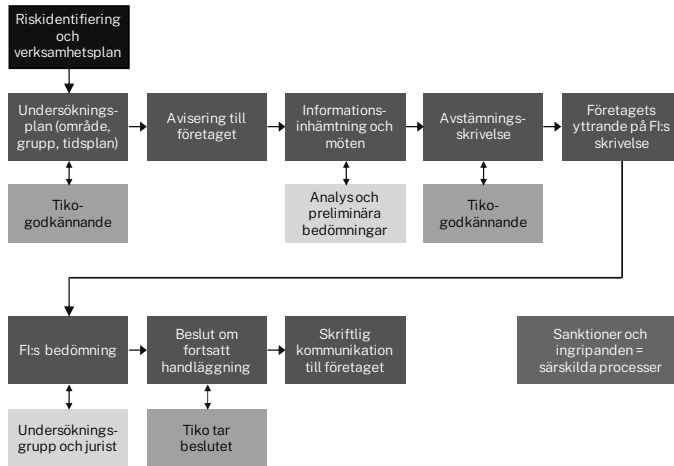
Riskidentifiering och verksamhetsplan

Undersökningsplan (område, grupp, tidsplan)

Tikogodkännande

Avisering till företaget

Informationsinhämtning och möten

Analys och preliminära bedömningar

Avstämningsskrivelse

Tikogodkännande

Företagets yttrande på FI:s skrivelse

FI:s bedömning

Undersökningsgrupp och jurist

Beslut om fortsatt handläggning

Tiko tar beslutet

Skriftlig kommunikation till företaget

Sanktioner och ingripanden = särskilda processer